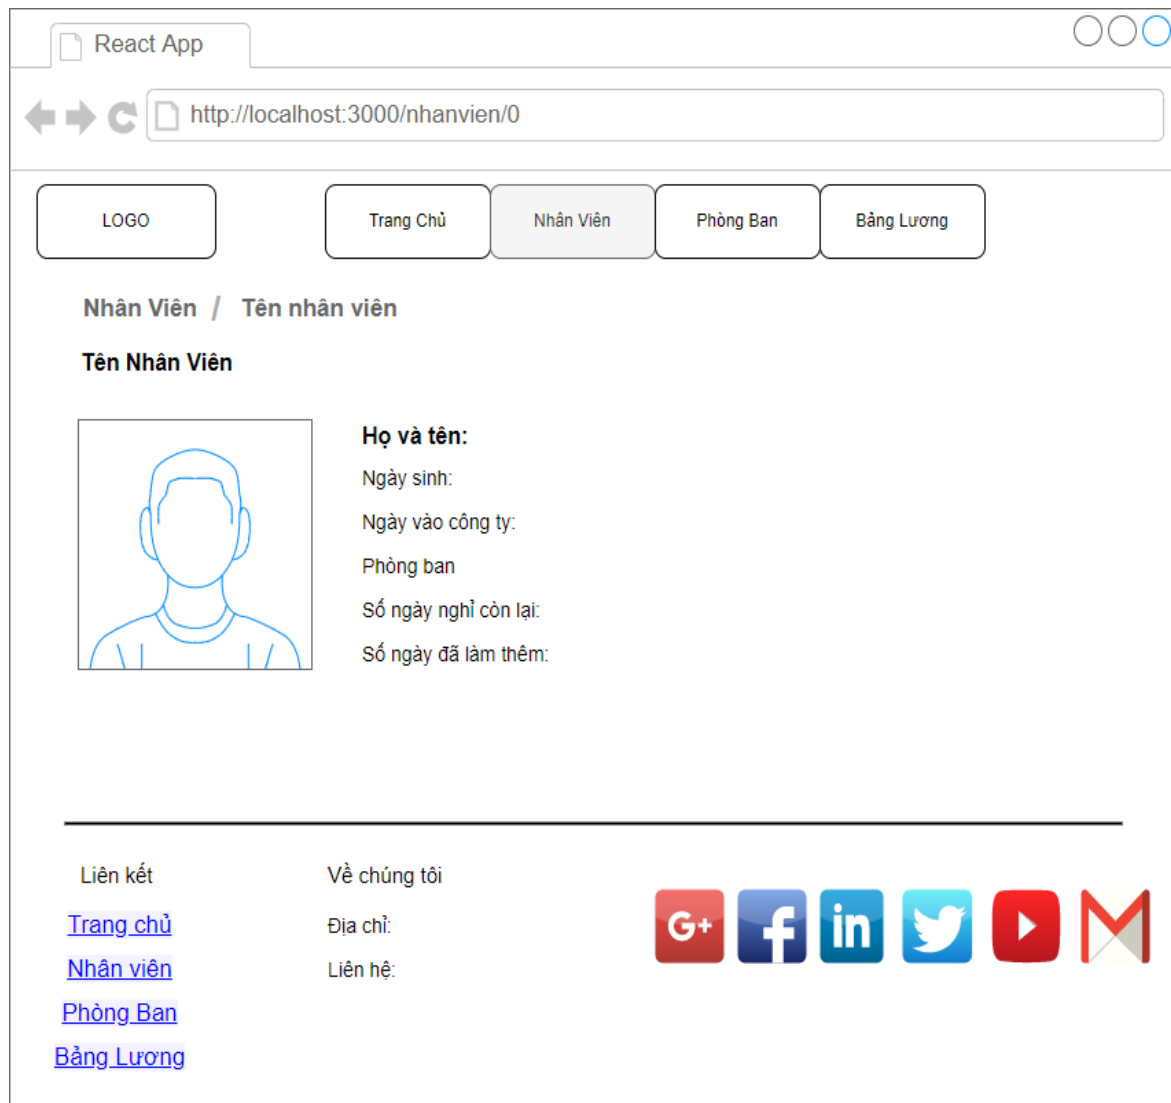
React App

http://localhost:3000/nhanvien/0

LOGO

Trang Chủ

Nhân Viên

Phòng Ban

Bảng Lương

Nhân Viên / Tên nhân viên

Tên Nhân Viên

Họ và tên:

Ngày sinh:

Ngày vào công ty:

Phòng ban

Số ngày nghỉ còn lại:

Số ngày đã làm thêm:

Liên kết

Trang chủ

Nhân viên

Phòng Ban

Bảng Lương

Về chúng tôi

Địa chỉ:

Liên hệ:

G+ f in